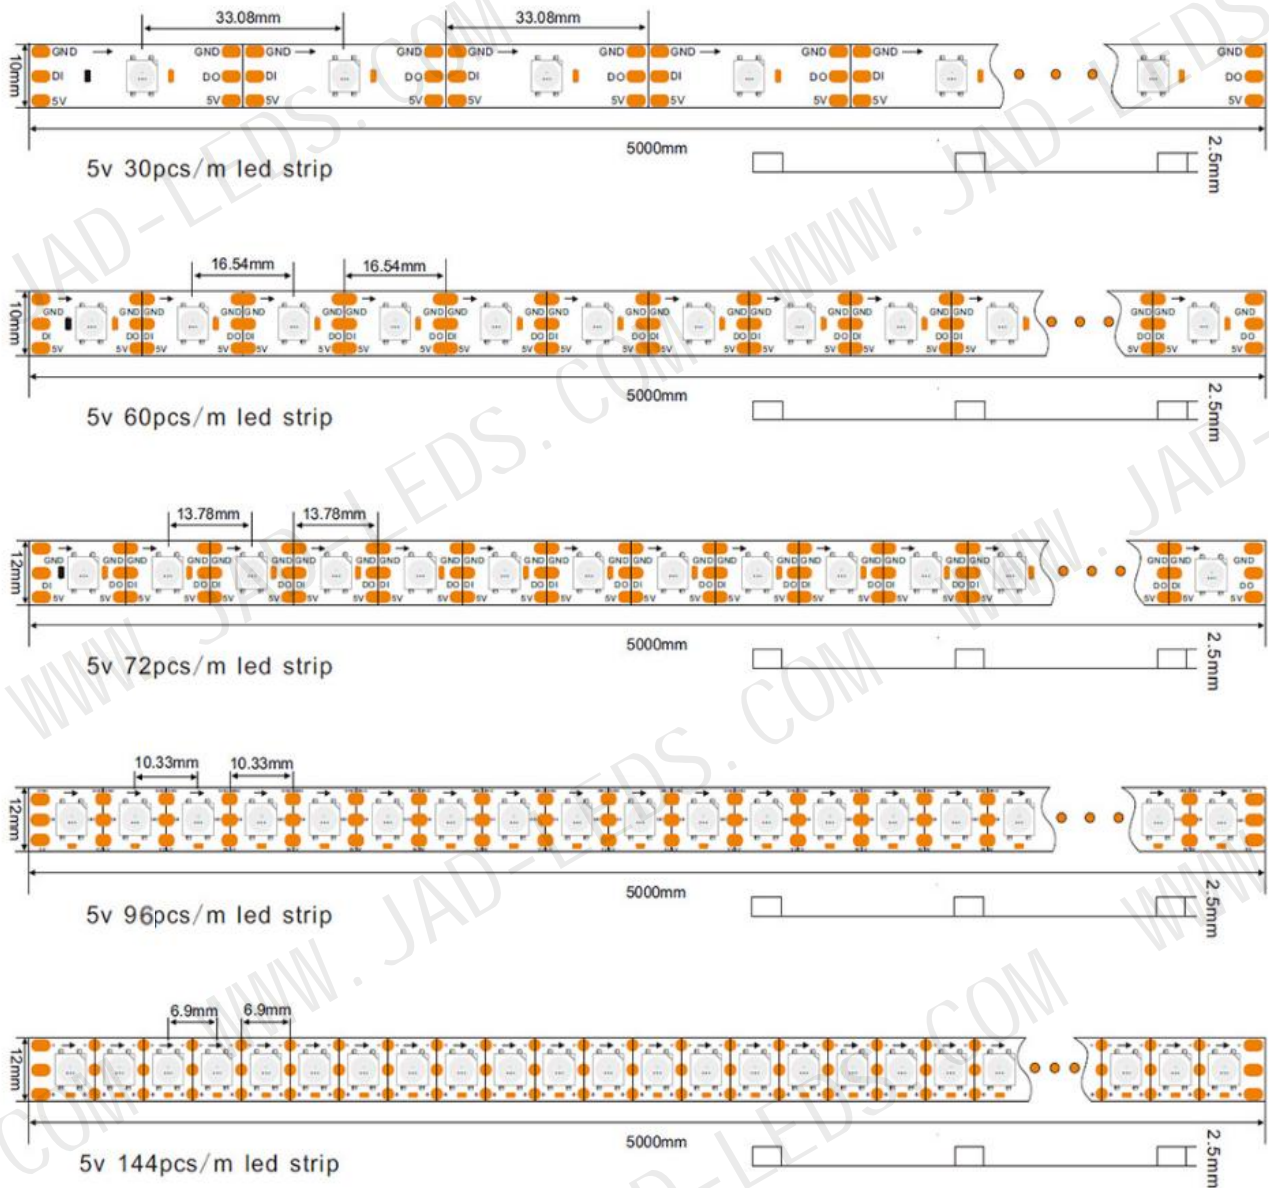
33.08mm
33.08mm
10mm
GND
DI
5V
GND
DO
5V
GND
DI
5V
GND
DO
5V
GND
DI
5V
GND
DO
5V
GND
DI
5V
GND
DO
5V
GND
DI
5V
GND
DO
5V
5000mm
2.5mm
5v 30pcs/m led strip

16.54mm
16.54mm
10mm
GND
DI
5V
5000mm
2.5mm
5v 60pcs/m led strip

13.78mm
13.78mm
12mm
GND
DI
5V
5000mm
2.5mm
5v 72pcs/m led strip

10.33mm
10.33mm
12mm
5000mm
2.5mm
5v 96pcs/m led strip

6.9mm
6.9mm
12mm
5000mm
2.5mm
5v 144pcs/m led strip

WWW.JAD-LEDS.COM